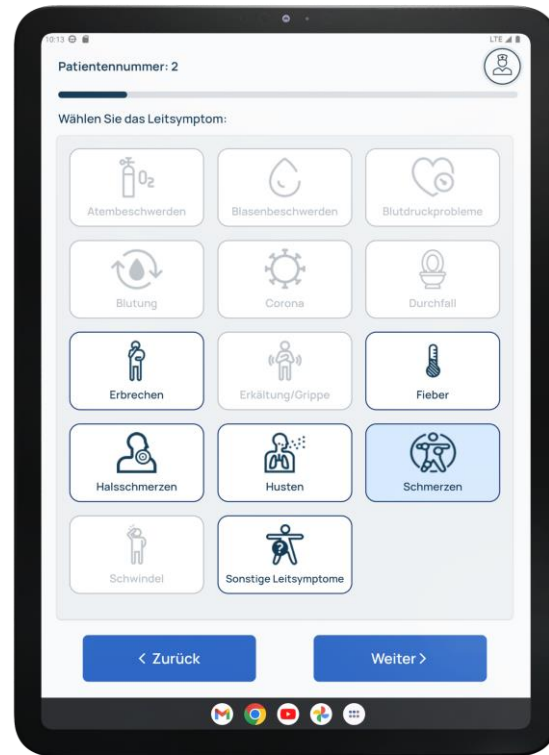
10:13

LTE

Patientennummer: 2

Wählen Sie das Leitsymptom:

$O_2$
Atembeschwerden

Blasenbeschwerden

Blutdruckprobleme

Blutung

Corona

Durchfall

Erbrechen

Erkältung/Grippe

Fieber

Halsschmerzen

Husten

Schmerzen

Schwindel

Sonstige Leitsymptome

< Zurück

Weiter >